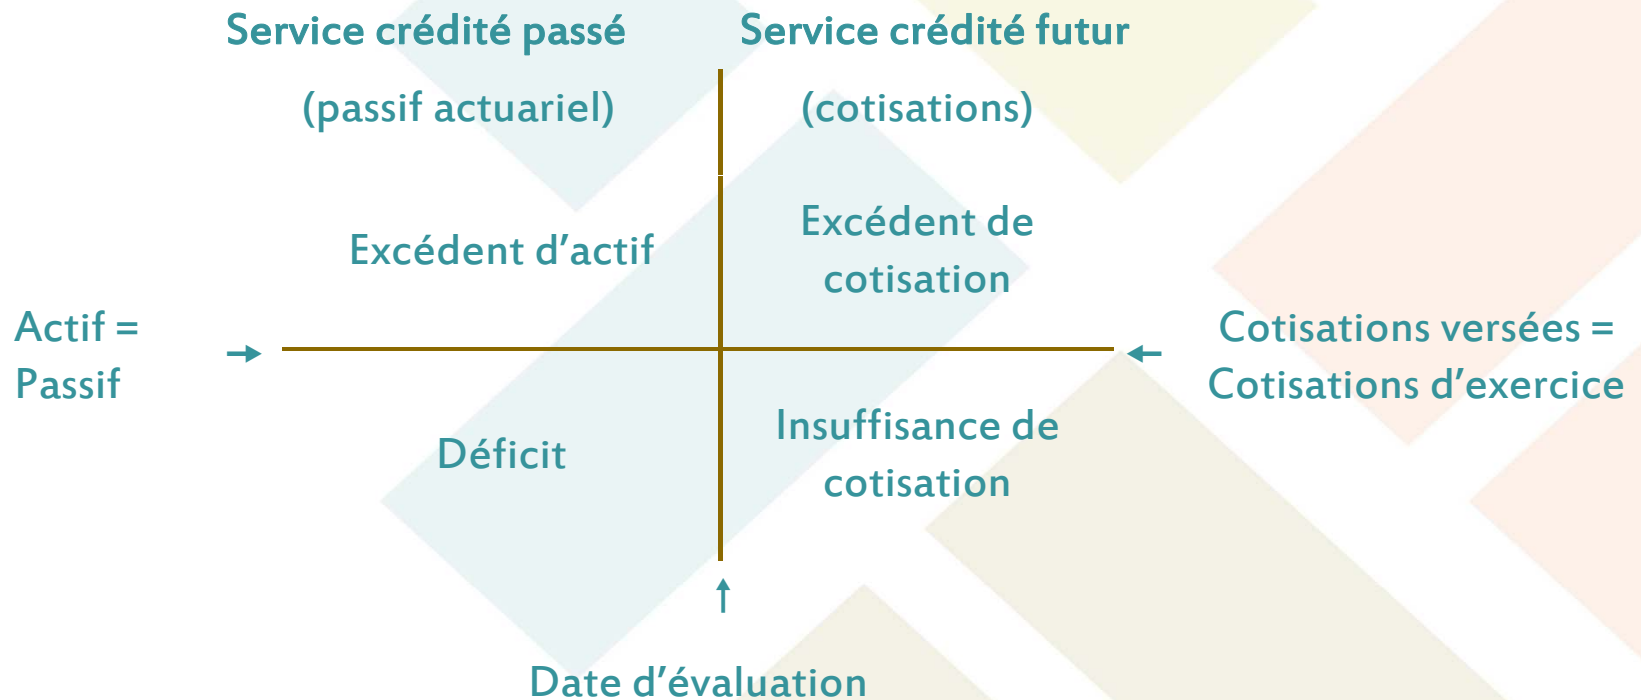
Service crédité passé

(passif actuariel)

Service crédité futur

(cotisations)

Excédent d’actif

Excédent de cotisation

Actif = Passif

Cotisations versées = Cotisations d’exercice

Déficit

Insuffisance de cotisation

Date d’évaluation